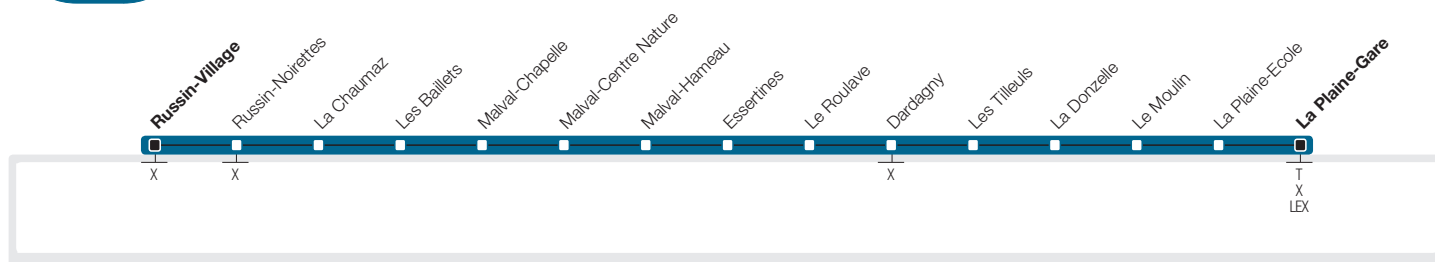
Russin-Village
Russin-Noirettes
La Chaumaz
Les Baillets
Malval-Chapelle
Malval-Centre Nature
Malval-Hameau
Essertines
Le Roulave
Dardagny
Les Tilleuls
La Donzelle
Le Moulin
La Plaine-Ecole
La Plaine-Gare

X
X
X
T
X
LEX